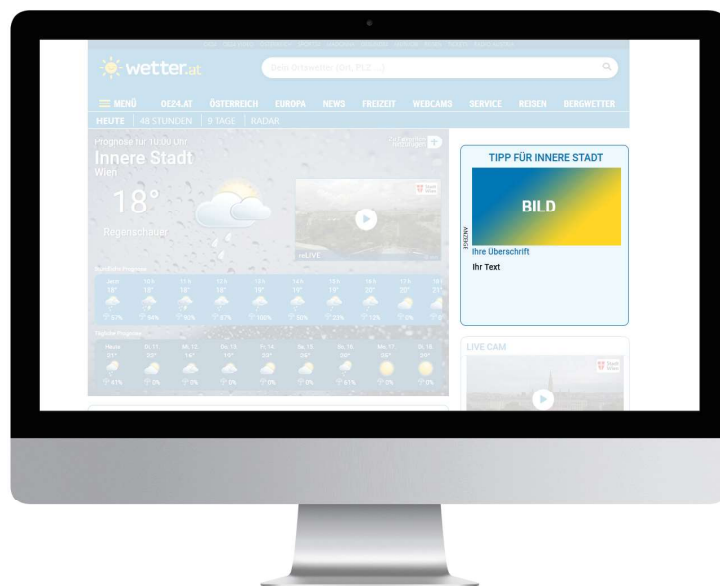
wetter.at

Dein Ortswetter (Ort, PLZ ...)

MENÜ OE24.AT ÖSTERREICH EUROPA NEWS FREIZEIT WEBCAMS SERVICE REISEN BERGWETTER

HEUTE | 48 STUNDEN | 9 TAGE | RADAR

Prognose für 10:00 Uhr

Innere Stadt

Wien

18°

Regenschauer

LIVE

TIPP FÜR INNERE STADT

BILD

ANZEIGE

Ihre Überschrift

Ihr Text

LIVE CAM